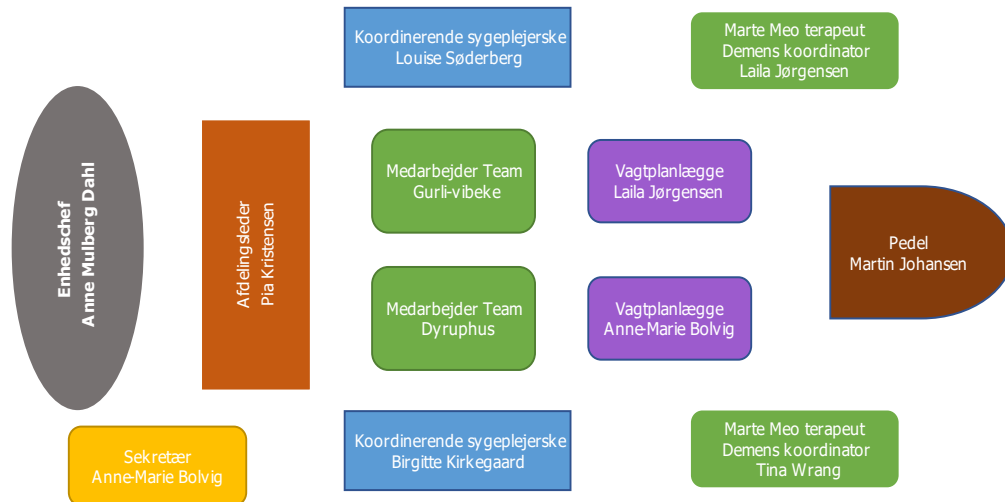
Enhedschef
Anne Mulberg Dahl

Afdelingsleder
Pia Kristensen

Koordinerende sygeplejerske
Louise Søderberg

Marte Meo terapeut
Demens koordinator
Laila Jørgensen

Medarbejder Team
Gurli-vibeke

Vagtplanlægge
Laila Jørgensen

Pedel
Martin Johansen

Medarbejder Team
Dyruphus

Vagtplanlægge
Anne-Marie Bolvig

Sekretær
Anne-Marie Bolvig

Koordinerende sygeplejerske
Birgitte Kirkegaard

Marte Meo terapeut
Demens koordinator
Tina Wrang